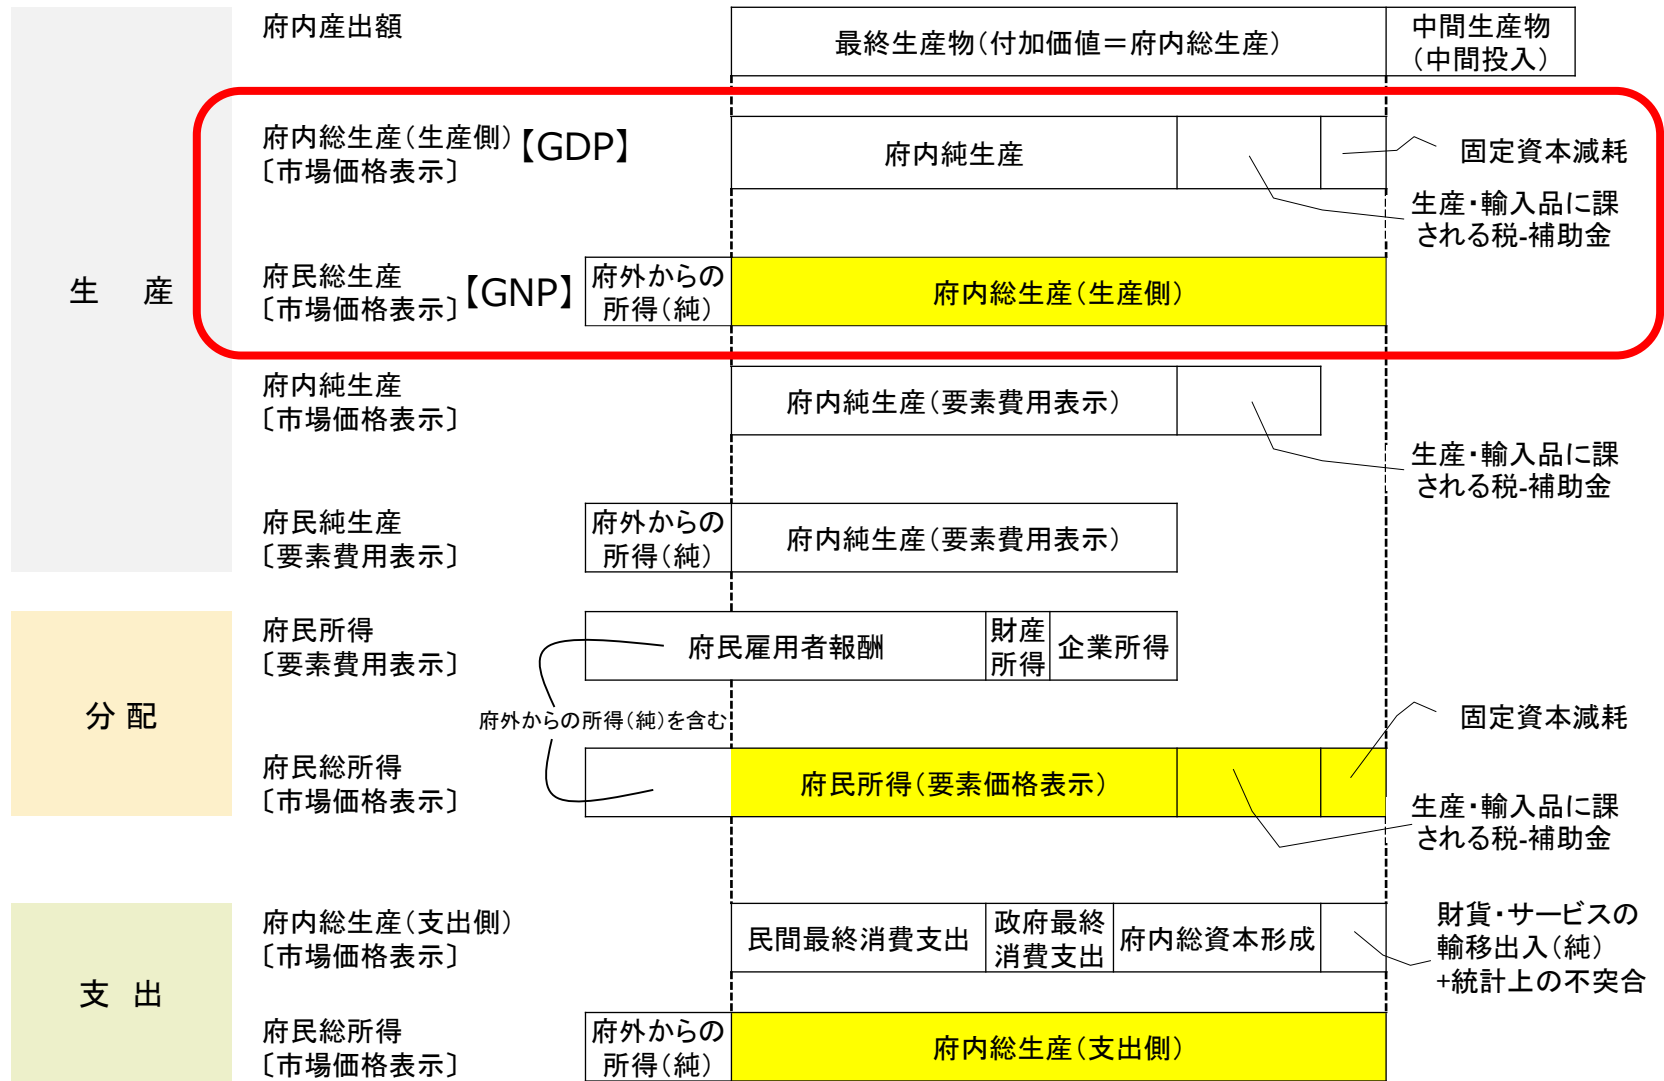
生　産

府内産出額

最終生産物（付加価値＝府内総生産）

中間生産物（中間投入）

府内総生産（生産側）〔市場価格表示〕【GDP】

府内純生産

固定資本減耗

生産・輸入品に課される税-補助金

府民総生産〔市場価格表示〕【GNP】

府外からの所得（純）

府内総生産（生産側）

府内純生産〔市場価格表示〕

府内純生産（要素費用表示）

生産・輸入品に課される税-補助金

府民純生産〔要素費用表示〕

府外からの所得（純）

府内純生産（要素費用表示）

分 配

府民所得〔要素費用表示〕

府民雇用者報酬

財産所得

企業所得

府外からの所得（純）を含む

固定資本減耗

府民総所得〔市場価格表示〕

府民所得（要素価格表示）

生産・輸入品に課される税-補助金

支 出

府内総生産（支出側）〔市場価格表示〕

民間最終消費支出

政府最終消費支出

府内総資本形成

財貨・サービスの輸移出入（純）+統計上の不突合

府民総所得〔市場価格表示〕

府外からの所得（純）

府内総生産（支出側）